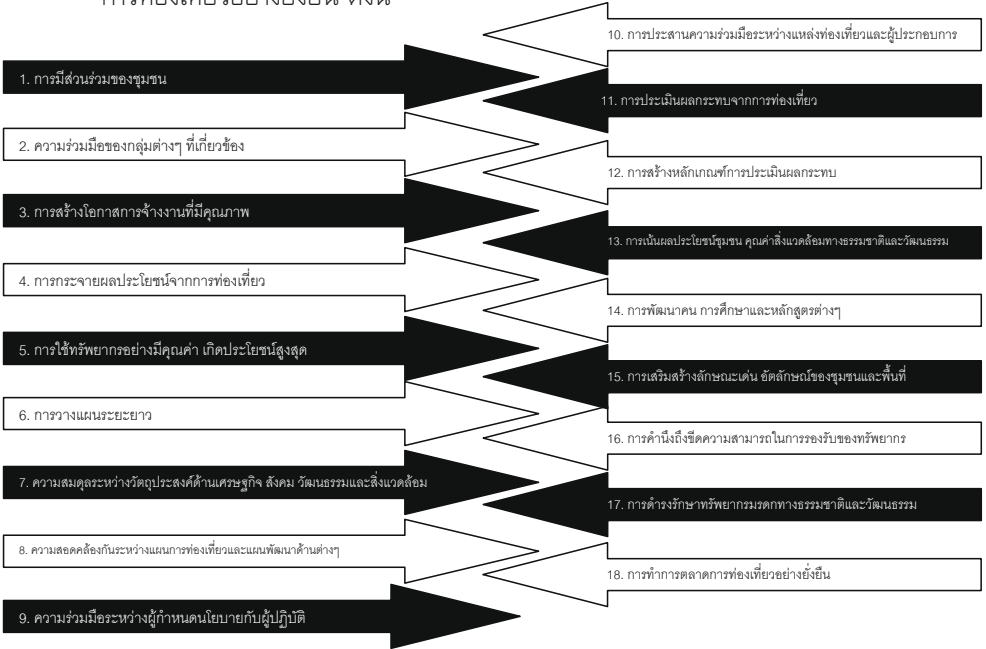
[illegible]

1. การมีส่วนร่วมของชุมชน

2. ความร่วมมือของกลุ่มต่างๆ ที่เกี่ยวข้อง

3. การสร้างโอกาสการจ้างงานที่มีคุณภาพ

4. การกระจายผลประโยชน์จากการท่องเที่ยว

5. การใช้ทรัพยากรอย่างมีคุณค่า เกิดประโยชน์สูงสุด

6. การวางแผนระยะยาว

7. ความสมดุลระหว่างวัตถุประสงค์ด้านเศรษฐกิจ สังคม วัฒนธรรมและสิ่งแวดล้อม

8. ความสอดคล้องกันระหว่างแผนการท่องเที่ยวและแผนพัฒนาด้านต่างๆ

9. ความร่วมมือระหว่างผู้กำหนดนโยบายกับผู้ปฏิบัติ

10. การประสานความร่วมมือระหว่างแหล่งท่องเที่ยวและผู้ประกอบการ

11. การประเมินผลกระทบจากการท่องเที่ยว

12. การสร้างหลักเกณฑ์การประเมินผลกระทบ

13. การเน้นผลประโยชน์ชุมชน คุณค่าสิ่งแวดล้อมทางธรรมชาติและวัฒนธรรม

14. การพัฒนาคน การศึกษาและหลักสูตรต่างๆ

15. การเสริมสร้างลักษณะเด่น อัตลักษณ์ของชุมชนและพื้นที่

16. การคำนึงถึงขีดความสามารถในการรองรับของทรัพยากร

17. การดำรงรักษาทรัพยากรมรดกทางธรรมชาติและวัฒนธรรม

18. การทำการตลาดการท่องเที่ยวอย่างยั่งยืน